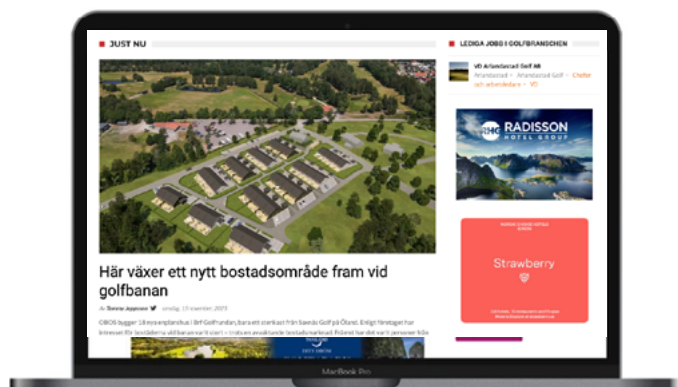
JUST NU

LEDIGA JOBB I GOLFBRANSCHEN

VD Arlandastad Golf AB
Arlandastad · Arlandastad Golf · Chefer och arbetsledare · VD

RADISSON HOTEL GROUP

Strawberry

Här växer ett nytt bostadsområde fram vid golfbanan

Av Tommy Jeppsson · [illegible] 2019

OBOS bygger 18 nya enplanshus i Böl Golfpunkten, bara ett stenkast från Saxnäs Golf på Öland. Enligt företaget har intresset för bostäderna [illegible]

MacBook Pro